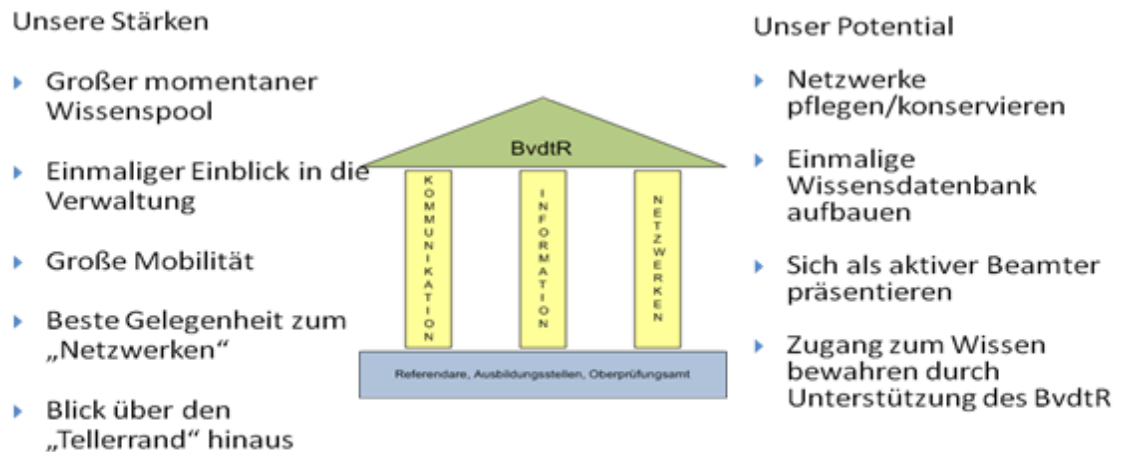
Unsere Stärken

- Großer momentaner Wissenspool
- Einmaliger Einblick in die Verwaltung
- Große Mobilität
- Beste Gelegenheit zum „Netzwerken“
- Blick über den „Tellerrand“ hinaus

BvdtR

KOMMUNIKATION

INFORMATION

NETZWERKEN

Referendare, Ausbildungsstellen, Oberprüfungsamt

Unser Potential

- Netzwerke pflegen/konservieren
- Einmalige Wissensdatenbank aufbauen
- Sich als aktiver Beamter präsentieren
- Zugang zum Wissen bewahren durch Unterstützung des BvdtR